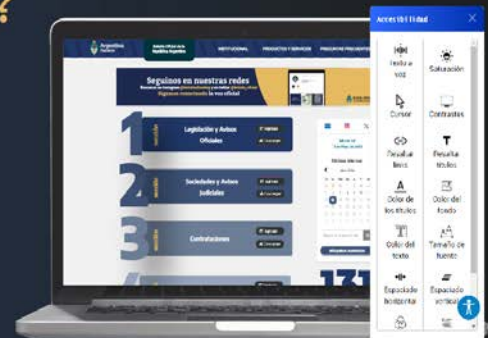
Argentina
Boletín Oficial de la República Argentina
INSTITUCIONAL
PRODUCTOS Y SERVICIOS
PREGUNTAS FRECUENTES
Seguinos en nuestras redes
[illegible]
1
Legislación y Avisos Oficiales
2
Sociedades y Avisos Judiciales
3
Contrataciones
4
Accesibilidad
Texto a voz
Saturación
Cursor
Contrastes
Resaltar links
Resaltar títulos
Color de los títulos
Color del fondo
Color del texto
Tamaño de fuente
Espaciado horizontal
Espaciado vertical